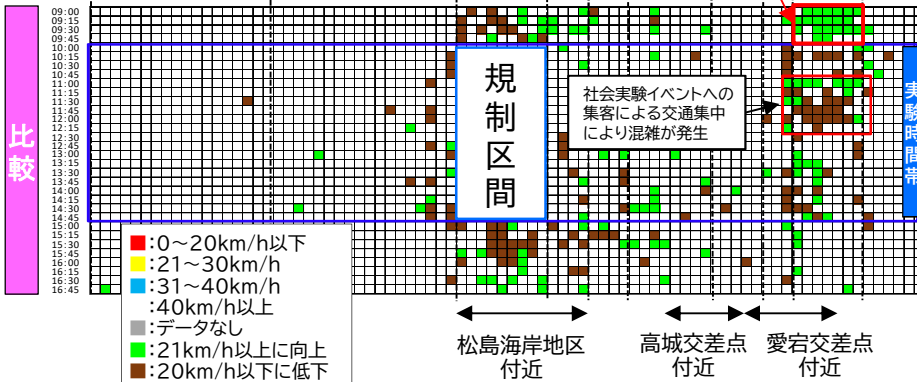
比較

09:00
09:15
09:30
09:45
10:00
10:15
10:30
10:45
11:00
11:15
11:30
11:45
12:00
12:15
12:30
12:45
13:00
13:15
13:30
13:45
14:00
14:15
14:30
14:45
15:00
15:15
15:30
15:45
16:00
16:15
16:30
16:45

規制区間

社会実験イベントへの集客による交通集中により混雑が発生

実験時間帯

:0～20km/h以下
:21～30km/h
:31～40km/h
:40km/h以上
:データなし
:21km/h以上に向上
:20km/h以下に低下

松島海岸地区付近

高城交差点付近

愛宕交差点付近